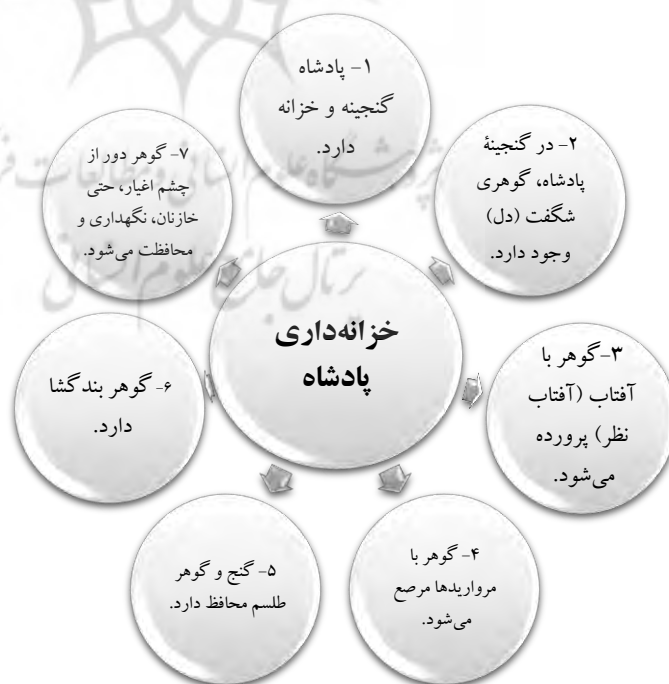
خزانه‌داری پادشاه

۱- پادشاه گنجینه و خزانه دارد.

۲- در گنجینهٔ پادشاه، گوهری شگفت (دل) وجود دارد.

۳-گوهر با آفتاب (آفتاب نظر) پرورده می‌شود.

۴- گوهر با مرواریدها مرصع می‌شود.

۵- گنج و گوهر طلسم محافظ دارد.

۶- گوهر بندگشا دارد.

۷- گوهر دور از چشم اغیار، حتی خازنان، نگهداری و محافظت می‌شود.

پژوهشگاه علوم انسانی و مطالعات فرهنگی
پرتال جامع علوم انسانی